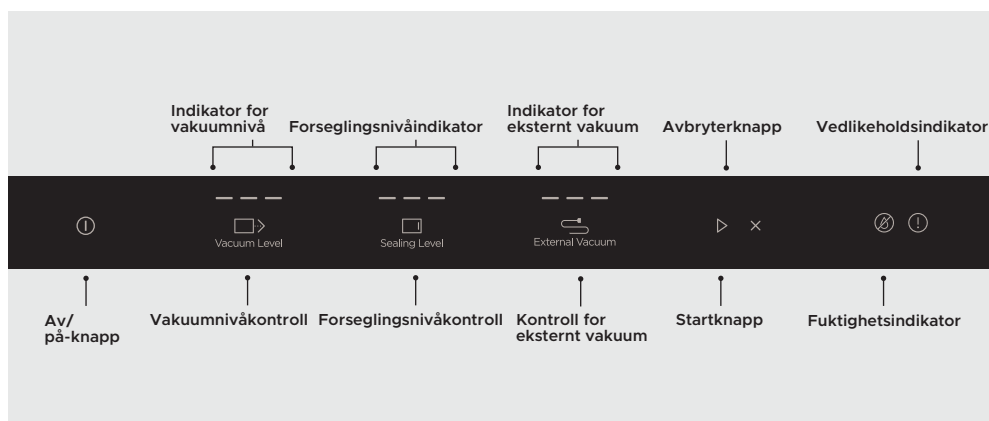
Indikator for vakuumnivå

Forseglingsnivåindikator

Indikator for eksternt vakuum

Avbryterknapp

Vedlikeholdsindikator

Vacuum Level

Sealing Level

External Vacuum

Av/ på-knapp

Vakuumnivåkontroll

Forseglingsnivåkontroll

Kontroll for eksternt vakuum

Startknapp

Fuktighetsindikator